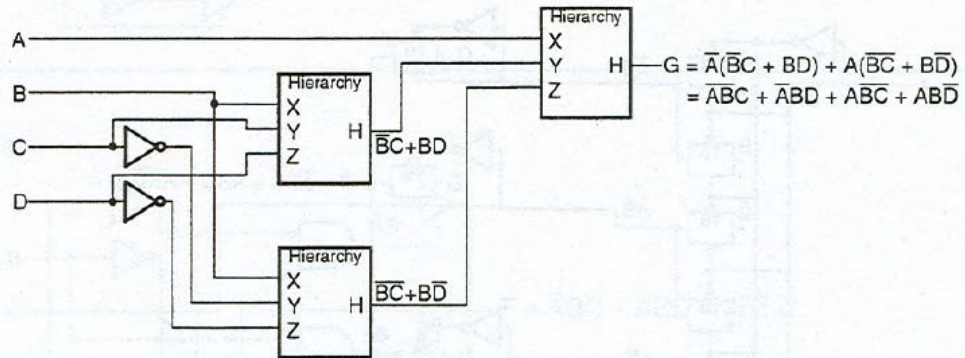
A

B

C

D

Hierarchy
X
Y
Z
H

Hierarchy
X
Y
Z
H
$\overline{B}C+BD$

Hierarchy
X
Y
Z
H
$\overline{B}\overline{C}+B\overline{D}$

$G = \overline{A}(\overline{B}C + BD) + A(\overline{B}\overline{C} + B\overline{D})$
$= \overline{A}\overline{B}C + \overline{A}BD + A\overline{B}\overline{C} + AB\overline{D}$